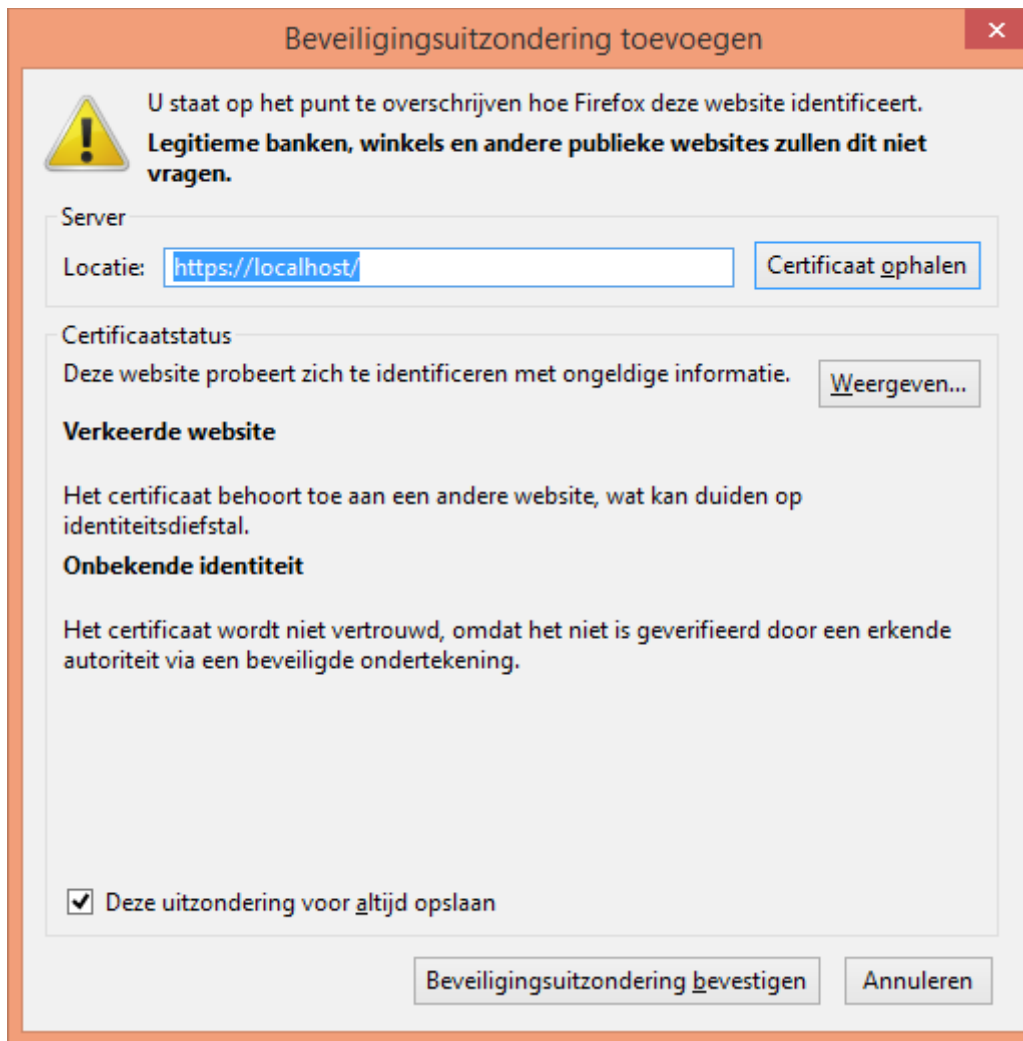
Beveiligingsuitzondering toevoegen

✕

U staat op het punt te overschrijven hoe Firefox deze website identificeert.

**Legitieme banken, winkels en andere publieke websites zullen dit niet vragen.**

Server

Locatie: https://localhost/

Certificaat ophalen

Certificaatstatus

Deze website probeert zich te identificeren met ongeldige informatie.

Weergeven...

**Verkeerde website**

Het certificaat behoort toe aan een andere website, wat kan duiden op identiteitsdiefstal.

**Onbekende identiteit**

Het certificaat wordt niet vertrouwd, omdat het niet is geverifieerd door een erkende autoriteit via een beveiligde ondertekening.

☑ Deze uitzondering voor altijd opslaan

Beveiligingsuitzondering bevestigen

Annuleren